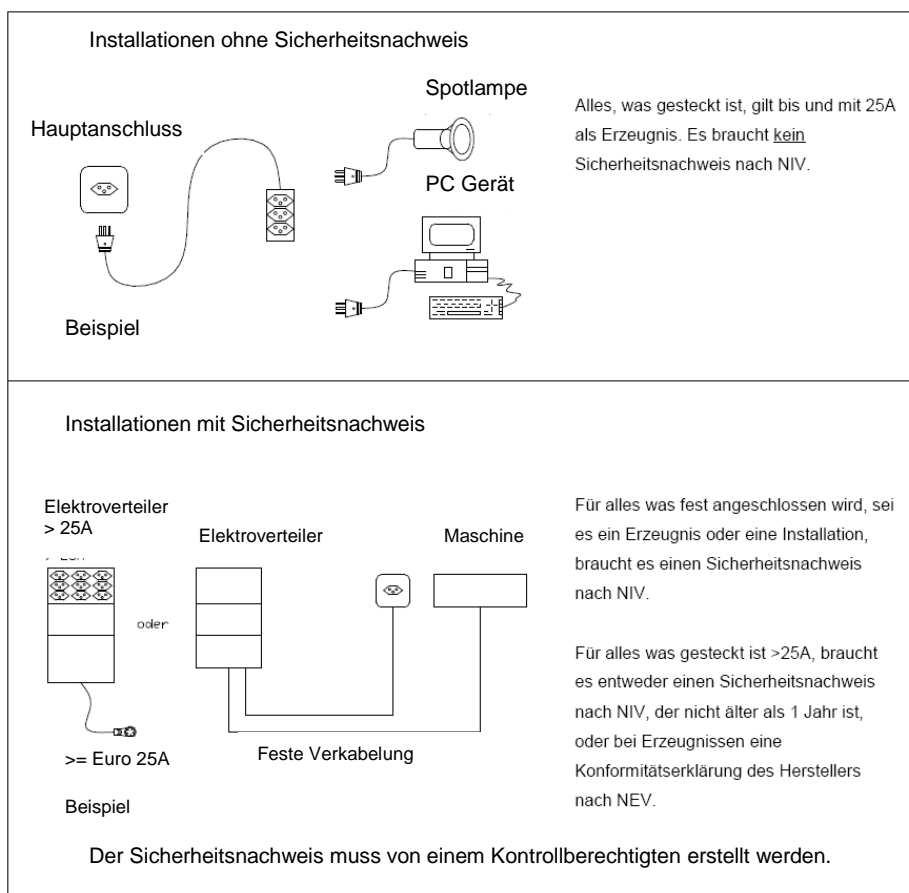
Installationen ohne Sicherheitsnachweis

Hauptanschluss

Spotlampe

PC Gerät

Beispiel

Alles, was gesteckt ist, gilt bis und mit 25A als Erzeugnis. Es braucht kein Sicherheitsnachweis nach NIV.

Installationen mit Sicherheitsnachweis

Elektroverteiler > 25A

> 25A

oder

>= Euro 25A

Beispiel

Elektroverteiler

Maschine

Feste Verkabelung

Für alles was fest angeschlossen wird, sei es ein Erzeugnis oder eine Installation, braucht es einen Sicherheitsnachweis nach NIV.

Für alles was gesteckt ist >25A, braucht es entweder einen Sicherheitsnachweis nach NIV, der nicht älter als 1 Jahr ist, oder bei Erzeugnissen eine Konformitätserklärung des Herstellers nach NEV.

Der Sicherheitsnachweis muss von einem Kontrollberechtigten erstellt werden.